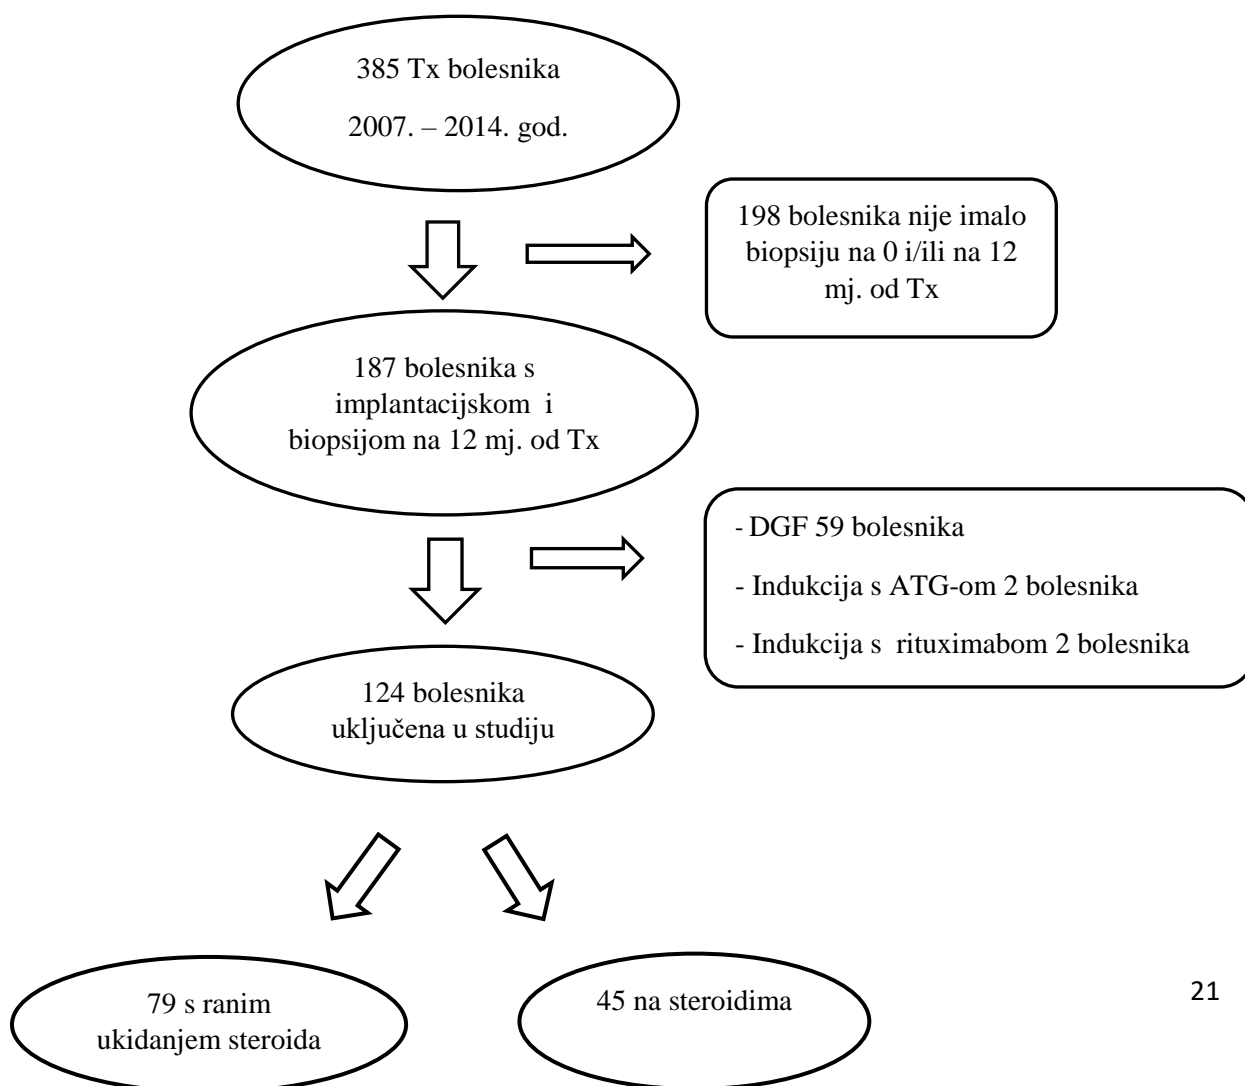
385 Tx bolesnika

2007. – 2014. god.

198 bolesnika nije imalo biopsiju na 0 i/ili na 12 mj. od Tx

187 bolesnika s implantacijskom i biopsijom na 12 mj. od Tx

- DGF 59 bolesnika

- Indukcija s ATG-om 2 bolesnika

- Indukcija s rituximabom 2 bolesnika

124 bolesnika uključena u studiju

79 s ranim ukidanjem steroida

45 na steroidima

21